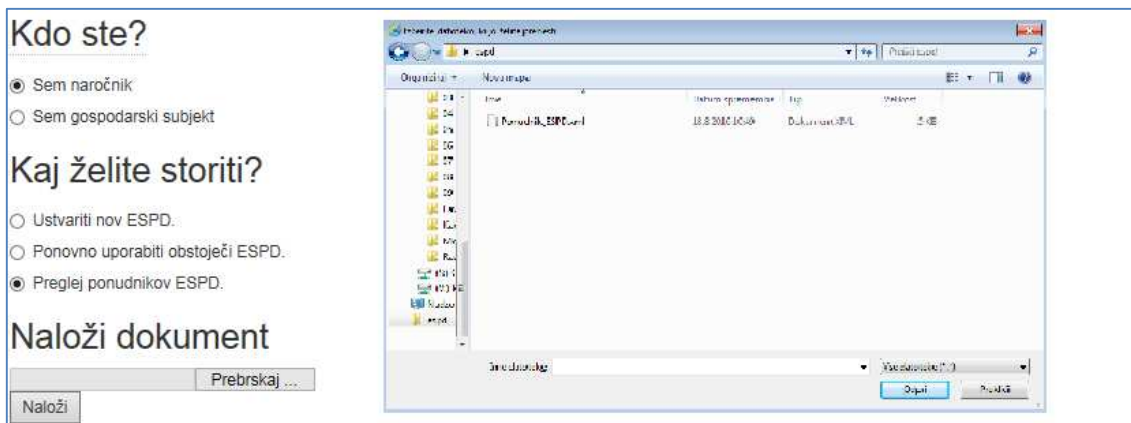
Kdo ste?

Sem naročnik

Sem gospodarski subjekt

Kaj želite storiti?

Ustvariti nov ESPD.

Ponovno uporabiti obstoječi ESPD.

Preglej ponudnikov ESPD.

Naloži dokument

Prebrskaj ...

Naloži

Izberite datoteko, ki jo želite prenesti

espd

Preišči espd

Organiziraj

Nova mapa

Ime

Datum spremembe

Tip

Velikost

Ponudnik_ESPD.xml

18.8.2016 10:49

Dokument XML

5 KB

Ime datoteke:

Vse datoteke (*.*)

Odpri

Prekliči